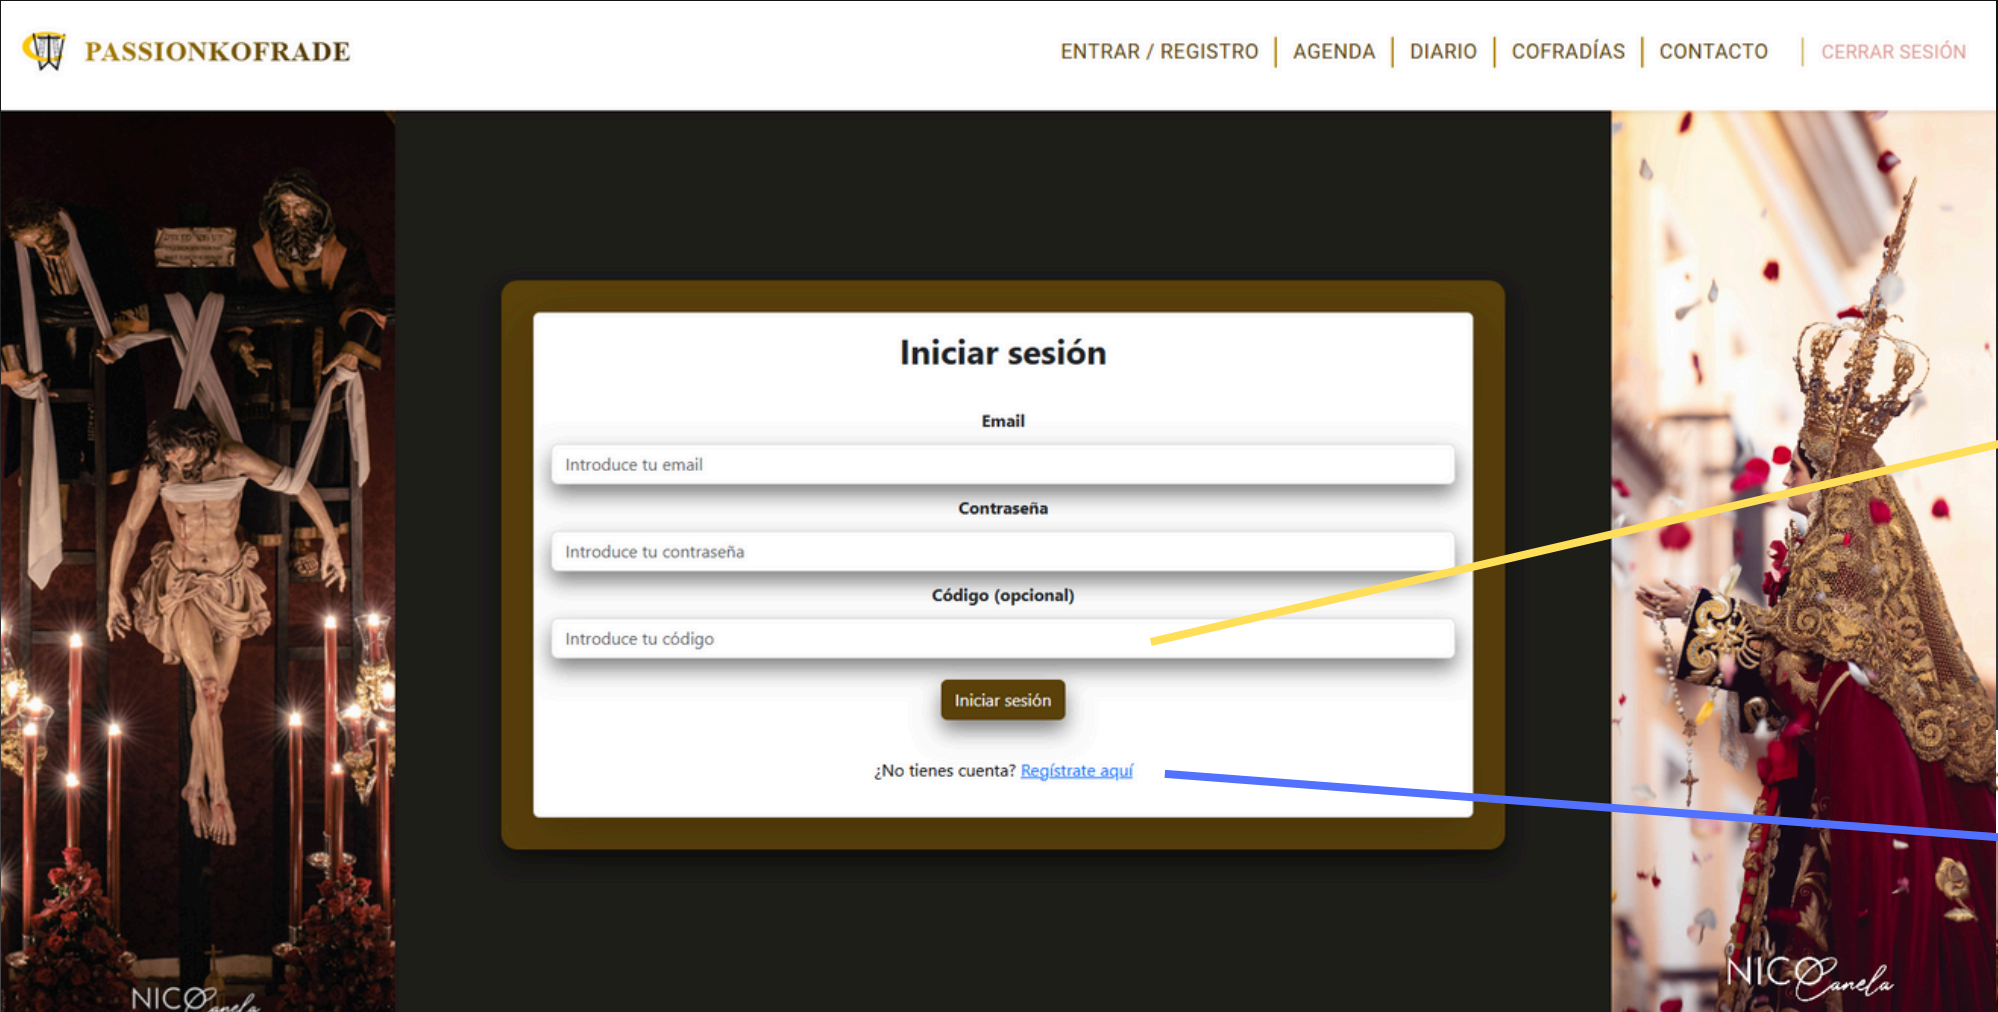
PASSIONKOFRADE

ENTRAR / REGISTRO | AGENDA | DIARIO | COFRADÍAS | CONTACTO | CERRAR SESIÓN

Iniciar sesión

Email

Introduce tu email

Contraseña

Introduce tu contraseña

Código (opcional)

Introduce tu código

Iniciar sesión

¿No tienes cuenta? Regístrate aquí

NICO Canela

NICO Canela